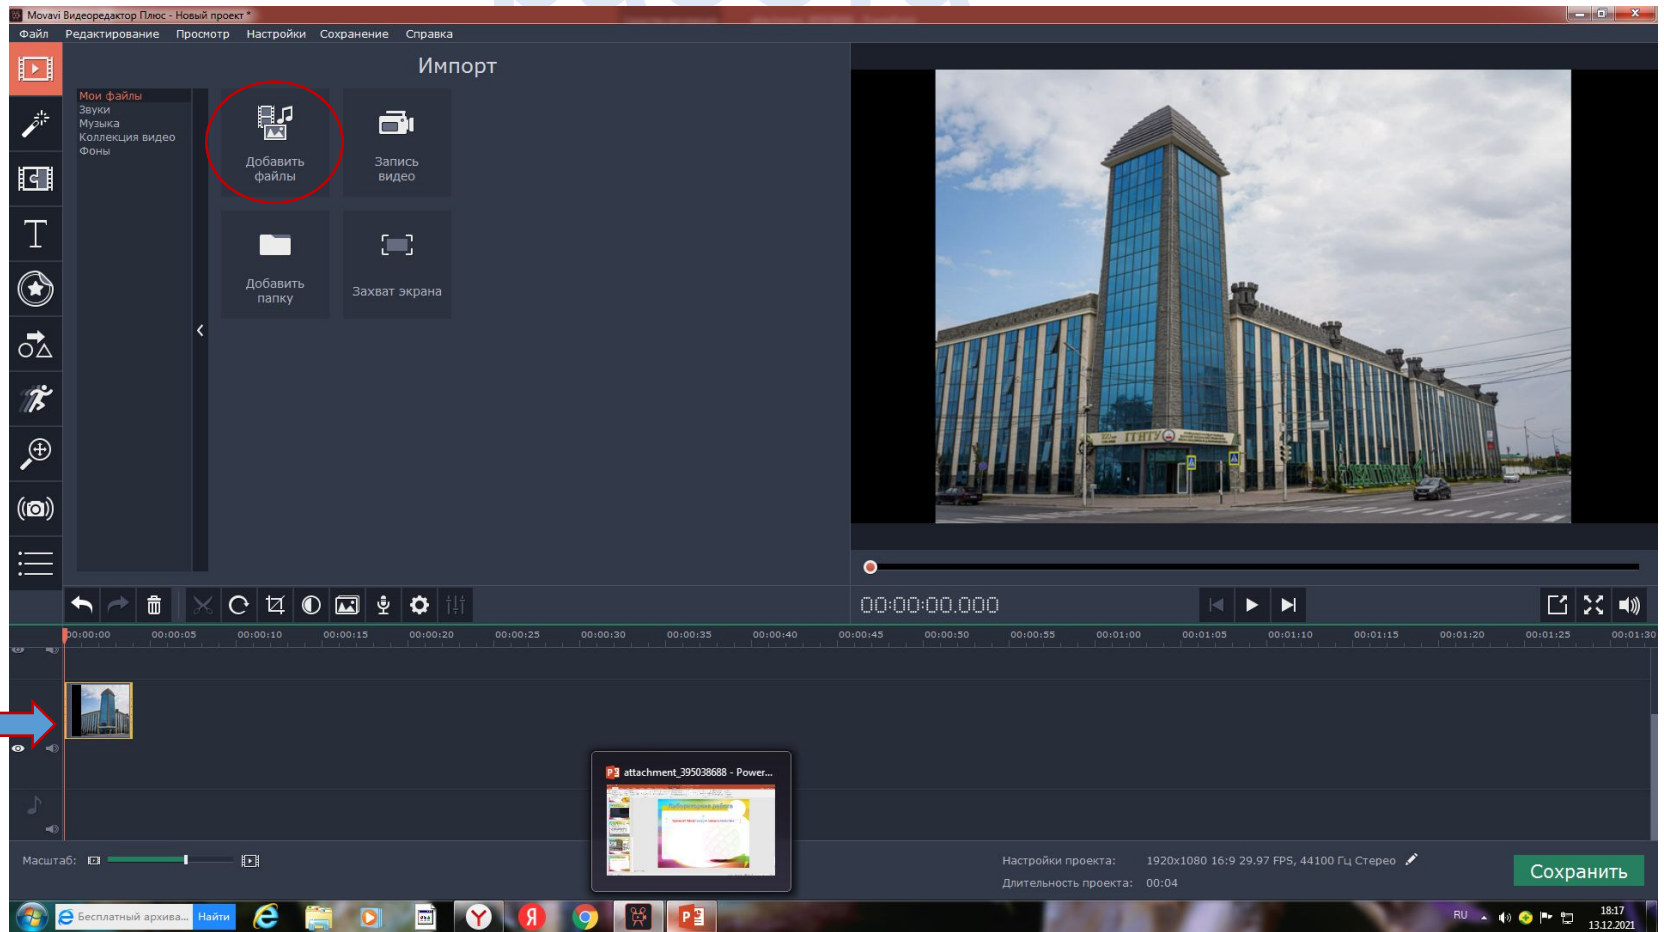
Movavi Видеоредактор Плюс - Новый проект *

Файл Редактирование Просмотр Настройки Сохранение Справка

Импорт

Мои файлы
Звуки
Музыка
Коллекция видео
Фоны

Добавить файлы

Запись видео

Добавить папку

Захват экрана

00:00:00.000

00:00:00 00:00:05 00:00:10 00:00:15 00:00:20 00:00:25 00:00:30 00:00:35 00:00:40 00:00:45 00:00:50 00:00:55 00:01:00 00:01:05 00:01:10 00:01:15 00:01:20 00:01:25 00:01:30

attachment_395038688 - Power...

Масштаб:

Настройки проекта: 1920x1080 16:9 29.97 FPS, 44100 Гц Стерео

Длительность проекта: 00:04

Сохранить

Бесплатный архива... Найти

RU

18:17
13.12.2021